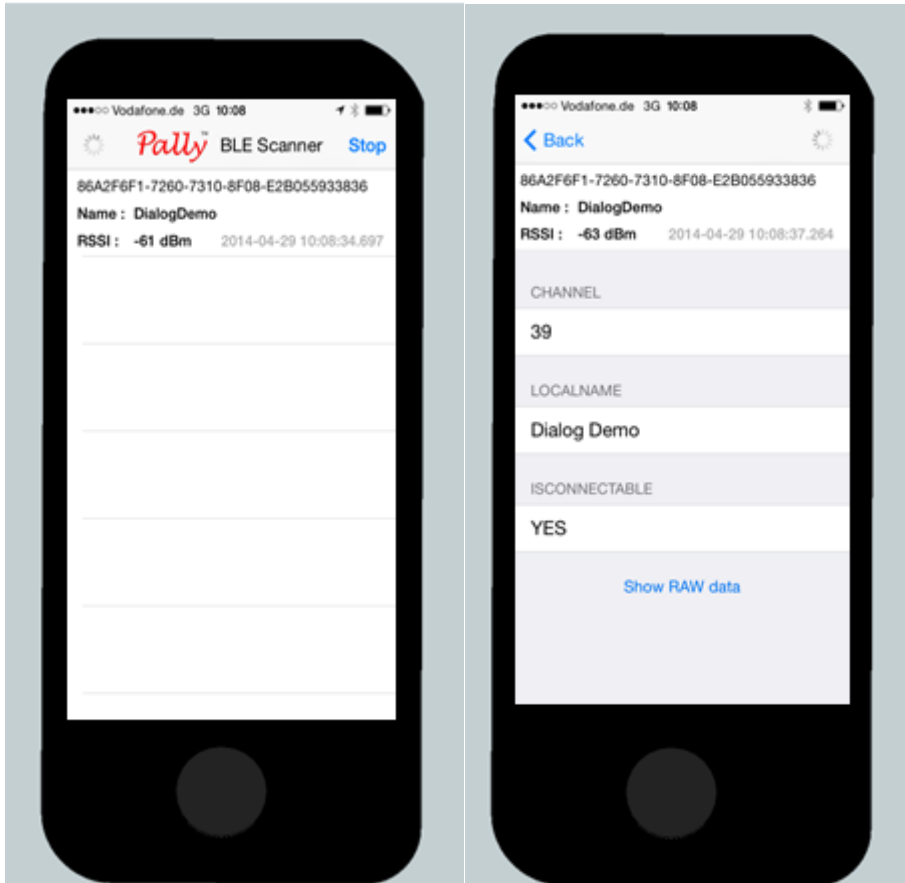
●●●○○ Vodafone.de 3G 10:08

Pally BLE Scanner Stop

86A2F6F1-7260-7310-8F08-E2B055933836

Name : DialogDemo

RSSI : -61 dBm 2014-04-29 10:08:34.697

●●●○○ Vodafone.de 3G 10:08

Back

86A2F6F1-7260-7310-8F08-E2B055933836

Name : DialogDemo

RSSI : -63 dBm 2014-04-29 10:08:37.264

CHANNEL

39

LOCALNAME

Dialog Demo

ISCONNECTABLE

YES

Show RAW data